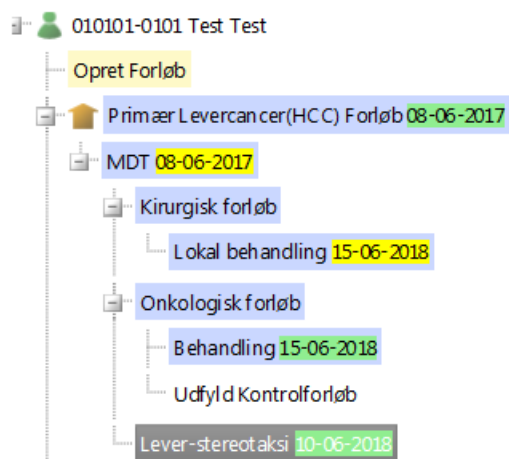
010101-0101 Test Test

Opret Forløb

Primær Levercancer(HCC) Forløb 08-06-2017

MDT 08-06-2017

Kirurgisk forløb

Lokal behandling 15-06-2018

Onkologisk forløb

Behandling 15-06-2018

Udfyld Kontrolforløb

Lever-stereotaksi 10-06-2018